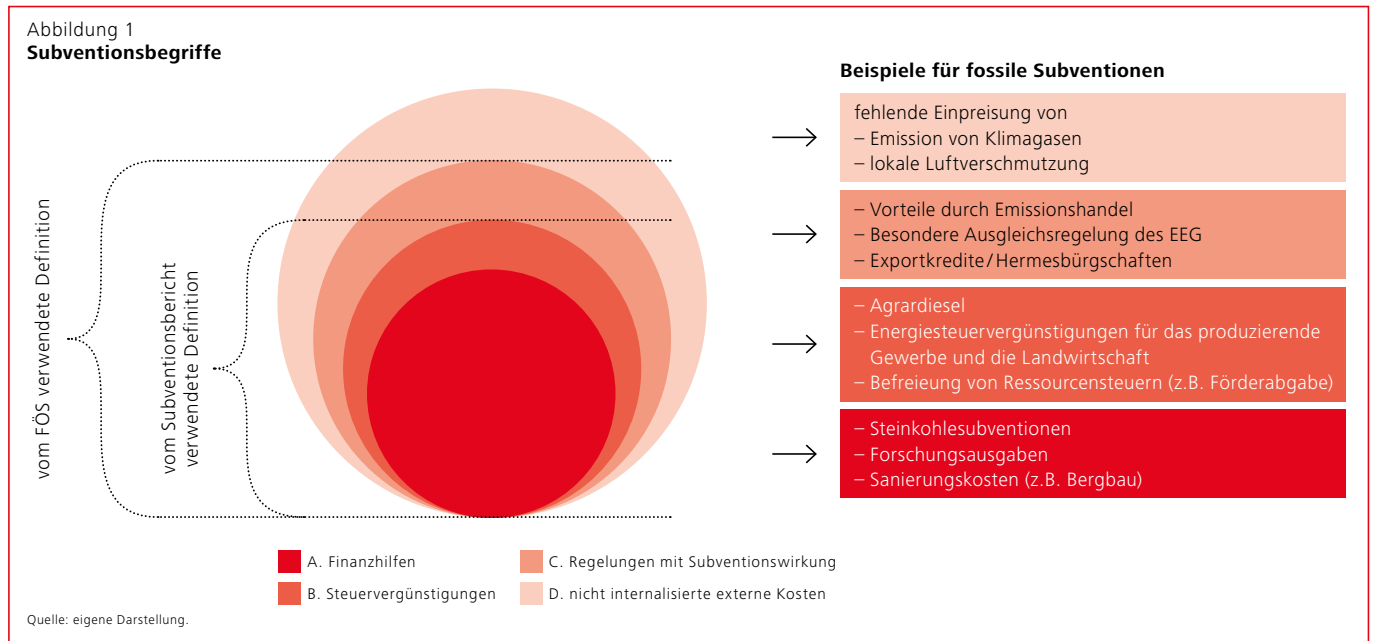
Abbildung 1
**Subventionsbegriffe**

vom FÖS verwendete Definition

vom Subventionsbericht verwendete Definition

Beispiele für fossile Subventionen

fehlende Einpreisung von
– Emission von Klimagasen
– lokale Luftverschmutzung

– Vorteile durch Emissionshandel
– Besondere Ausgleichsregelung des EEG
– Exportkredite/Hermesbürgschaften

– Agrardiesel
– Energiesteuervergünstigungen für das produzierende Gewerbe und die Landwirtschaft
– Befreieung von Ressourcensteuern (z.B. Förderabgabe)

– Steinkohlesubventionen
– Forschungsausgaben
– Sanierungskosten (z.B. Bergbau)

A. Finanzhilfen
B. Steuervergünstigungen
C. Regelungen mit Subventionswirkung
D. nicht internalisierte externe Kosten

Quelle: eigene Darstellung.